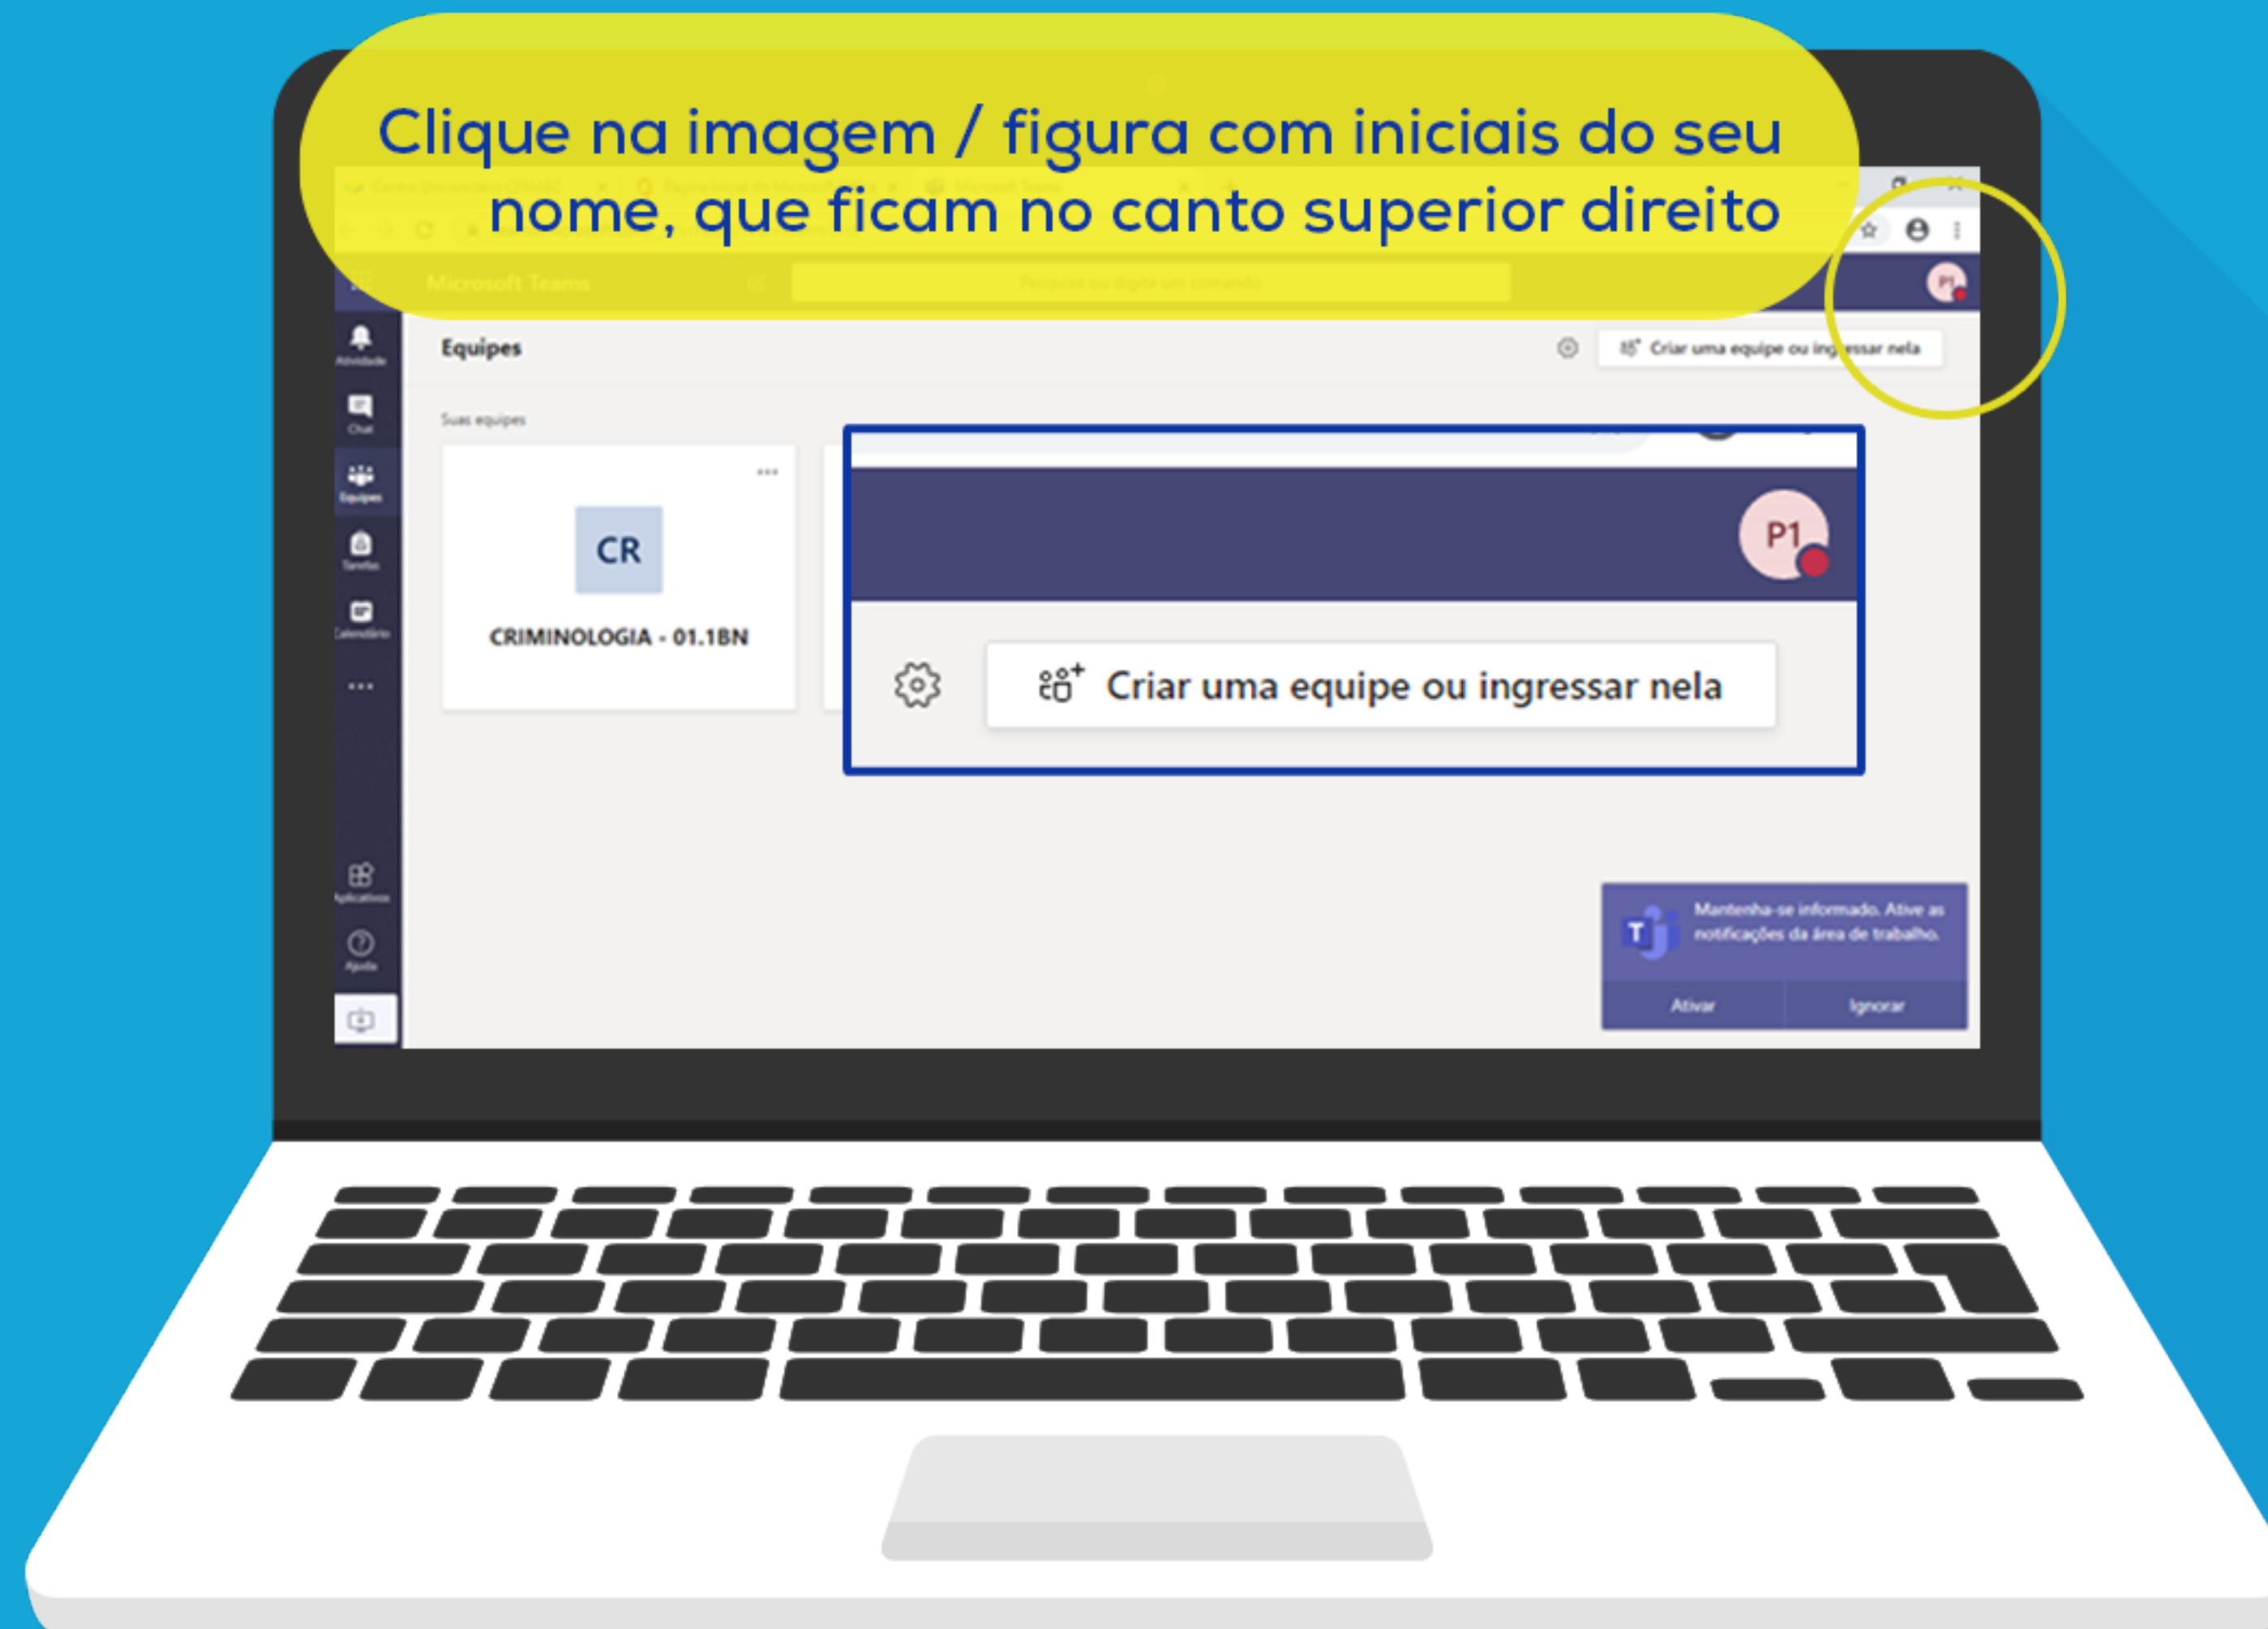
Clique na imagem / figura com iniciais do seu nome, que ficam no canto superior direito

Microsoft Teams

P1

Atividade

Chat

Equipes

Tarefas

Calendário

...

Aplicativos

Ajuda

Equipes

Criar uma equipe ou ingressar nela

Suas equipes

...

CR

CRIMINOLOGIA - 01.1BN

P1

Criar uma equipe ou ingressar nela

Mantenha-se informado. Ative as notificações da área de trabalho.

Ativar

Ignorar